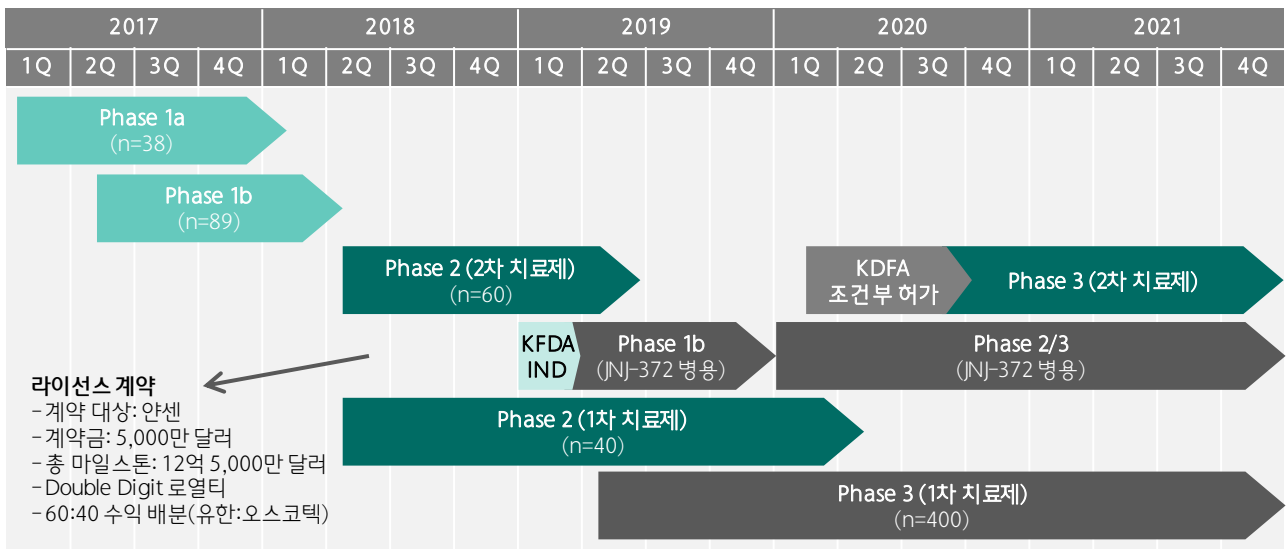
| 2017 | | | | 2018 | | | | 2019 | | | | 2020 | | | | 2021 | | | |
|---|---|---|---|---|---|---|---|---|---|---|---|---|---|---|---|---|---|---|---|
| 1Q | 2Q | 3Q | 4Q | 1Q | 2Q | 3Q | 4Q | 1Q | 2Q | 3Q | 4Q | 1Q | 2Q | 3Q | 4Q | 1Q | 2Q | 3Q | 4Q |

Phase 1a
(n=38)

Phase 1b
(n=89)

Phase 2 (2차 치료제)
(n=60)

KDFA
조건부 허가

Phase 3 (2차 치료제)

KFDA
IND

Phase 1b
(JNJ-372 병용)

Phase 2/3
(JNJ-372 병용)

라이선스 계약
- 계약 대상: 얀센
- 계약금: 5,000만 달러
- 총 마일스톤: 12억 5,000만 달러
- Double Digit 로열티
- 60:40 수익 배분(유한:오스코텍)

Phase 2 (1차 치료제)
(n=40)

Phase 3 (1차 치료제)
(n=400)